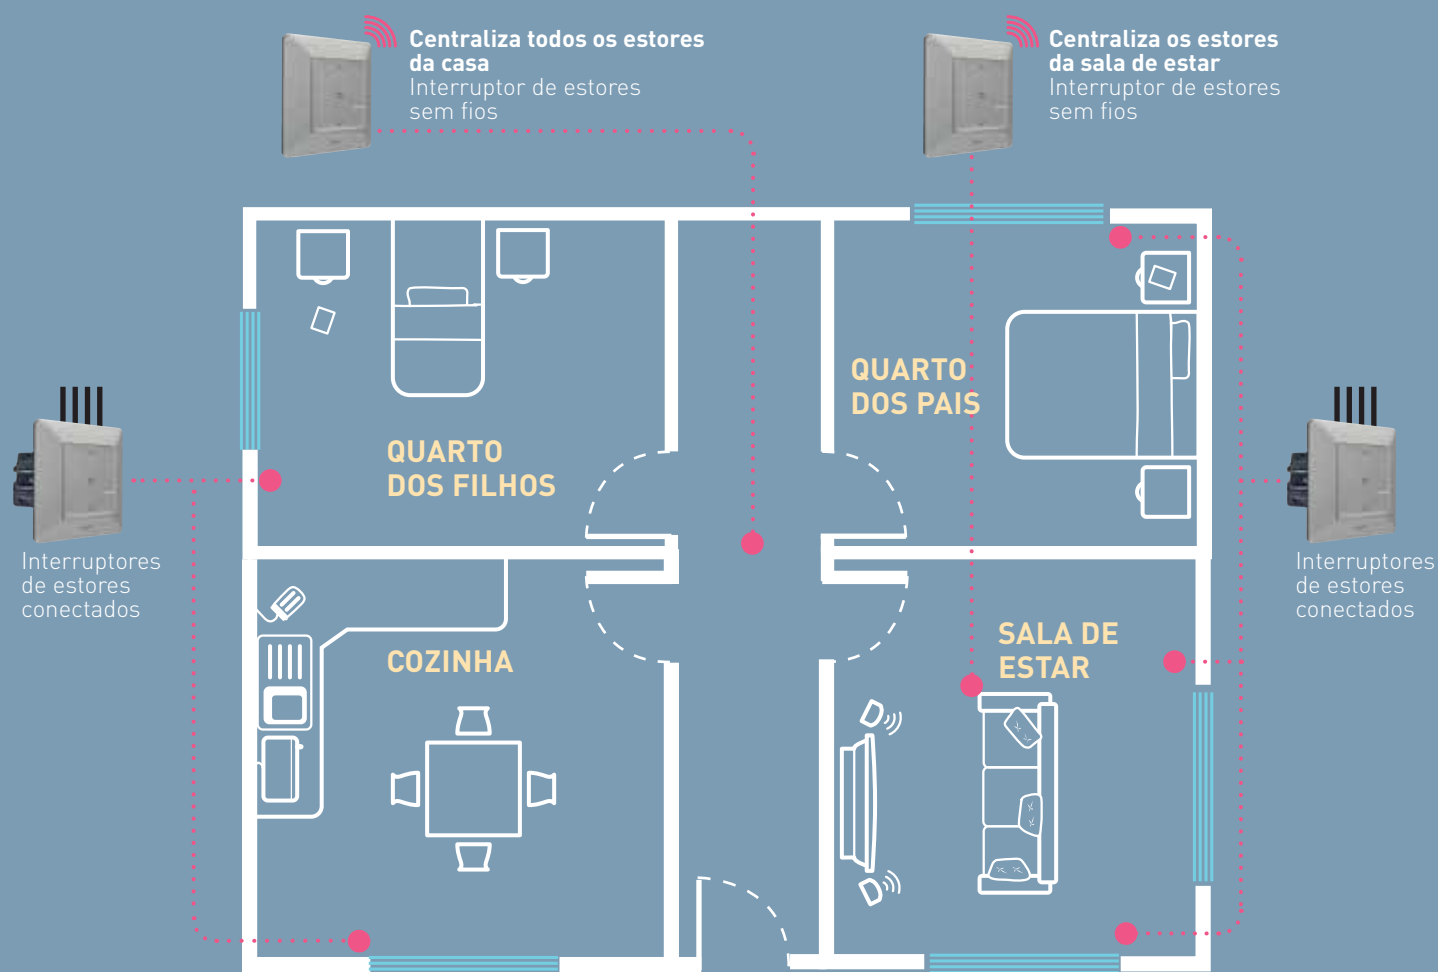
Centraliza todos os estores da casa
Interruptor de estores sem fios

Centraliza os estores da sala de estar
Interruptor de estores sem fios

QUARTO DOS FILHOS

QUARTO DOS PAIS

Interruptores de estores conectados

Interruptores de estores conectados

COZINHA

SALA DE ESTAR